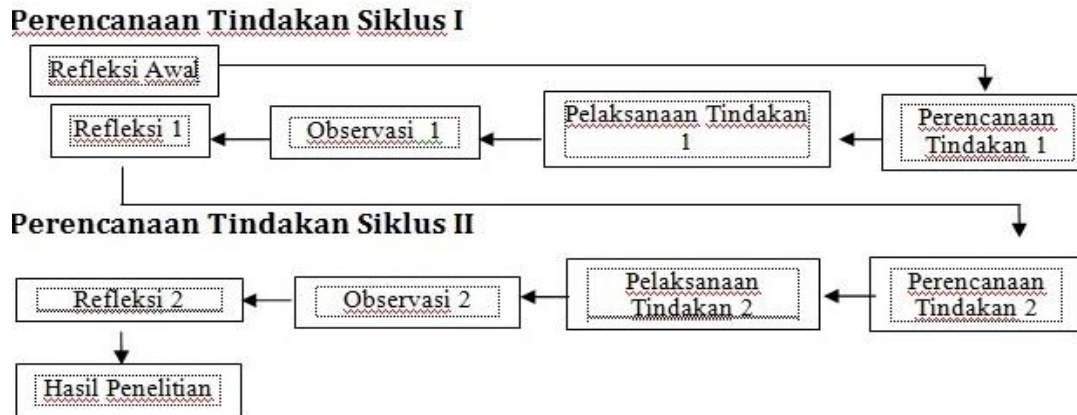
Perencanaan Tindakan Siklus I

Refleksi Awal

Refleksi 1

Observasi 1

Pelaksanaan Tindakan 1

Perencanaan Tindakan 1

Perencanaan Tindakan Siklus II

Refleksi 2

Observasi 2

Pelaksanaan Tindakan 2

Perencanaan Tindakan 2

Hasil Penelitian